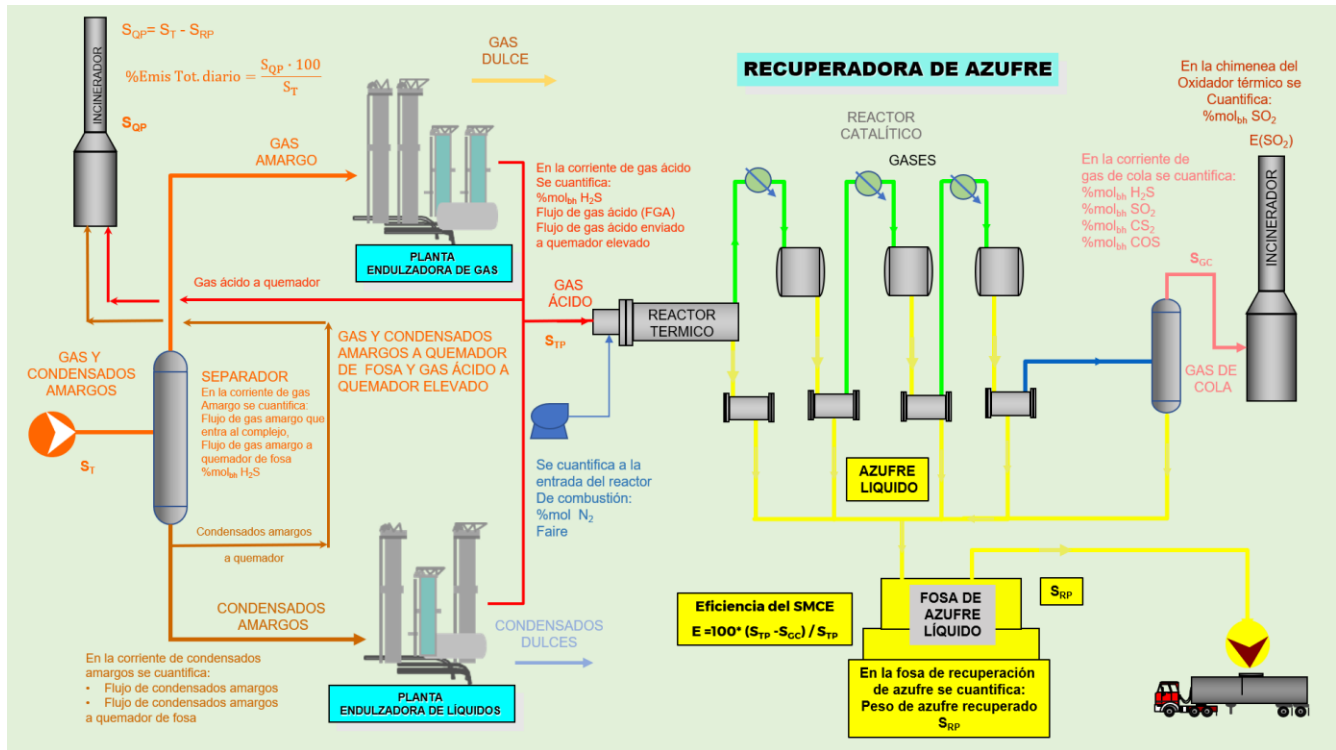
$S_{QP}= S_T - S_{RP}$

$\%\text{Emis Tot. diario} = \frac{S_{QP} \cdot 100}{S_T}$

INCINERADOR

$S_{QP}$

GAS DULCE

RECUPERADORA DE AZUFRE

En la chimenea del Oxidador térmico se Cuantifica: $\%mol_{bh}$ $SO_2$

$E(SO_2)$

GAS AMARGO

PLANTA ENDULZADORA DE GAS

En la corriente de gas ácido Se cuantifica: $\%mol_{bh}$ $H_2S$ Flujo de gas ácido (FGA) Flujo de gas ácido enviado a quemador elevado

REACTOR CATALÍTICO

GASES

En la corriente de gas de cola se cuantifica: $\%mol_{bh}$ $H_2S$ $\%mol_{bh}$ $SO_2$ $\%mol_{bh}$ $CS_2$ $\%mol_{bh}$ COS

INCINERADOR

$S_{GC}$

Gas ácido a quemador

GAS ÁCIDO

$S_{TP}$

REACTOR TERMICO

GAS Y CONDENSADOS AMARGOS

SEPARADOR

En la corriente de gas Amargo se cuantifica: Flujo de gas amargo que entra al complejo, Flujo de gas amargo a quemador de fosa $\%mol_{bh}$ $H_2S$

GAS Y CONDENSADOS AMARGOS A QUEMADOR DE FOSA Y GAS ÁCIDO A QUEMADOR ELEVADO

GAS DE COLA

$S_T$

Se cuantifica a la entrada del reactor De combustión: %mol $N_2$ Faire

AZUFRE LIQUIDO

Condensados amargos a quemador

CONDENSADOS AMARGOS

PLANTA ENDULZADORA DE LÍQUIDOS

CONDENSADOS DULCES

Eficiencia del SMCE

$E = 100^* (S_{TP} - S_{GC}) / S_{TP}$

FOSA DE AZUFRE LÍQUIDO

$S_{RP}$

En la fosa de recuperación de azufre se cuantifica: Peso de azufre recuperado $S_{RP}$

En la corriente de condensados amargos se cuantifica:
- Flujo de condensados amargos
- Flujo de condensados amargos a quemador de fosa